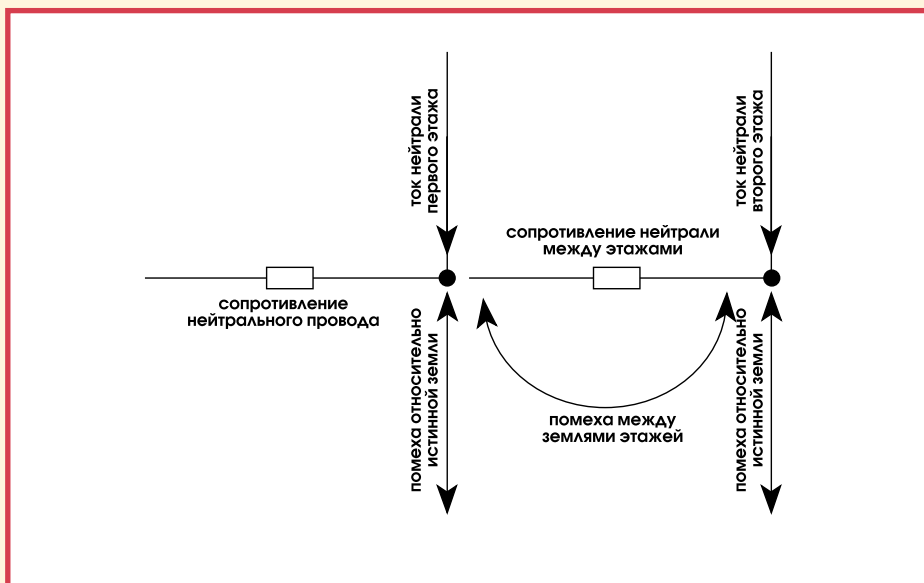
ток нейтрали первого этажа

ток нейтрали второго этажа

сопротивление нейтрали между этажами

сопротивление нейтрального провода

помеха относительно истинной земли

помеха между землями этажей

помеха относительно истинной земли